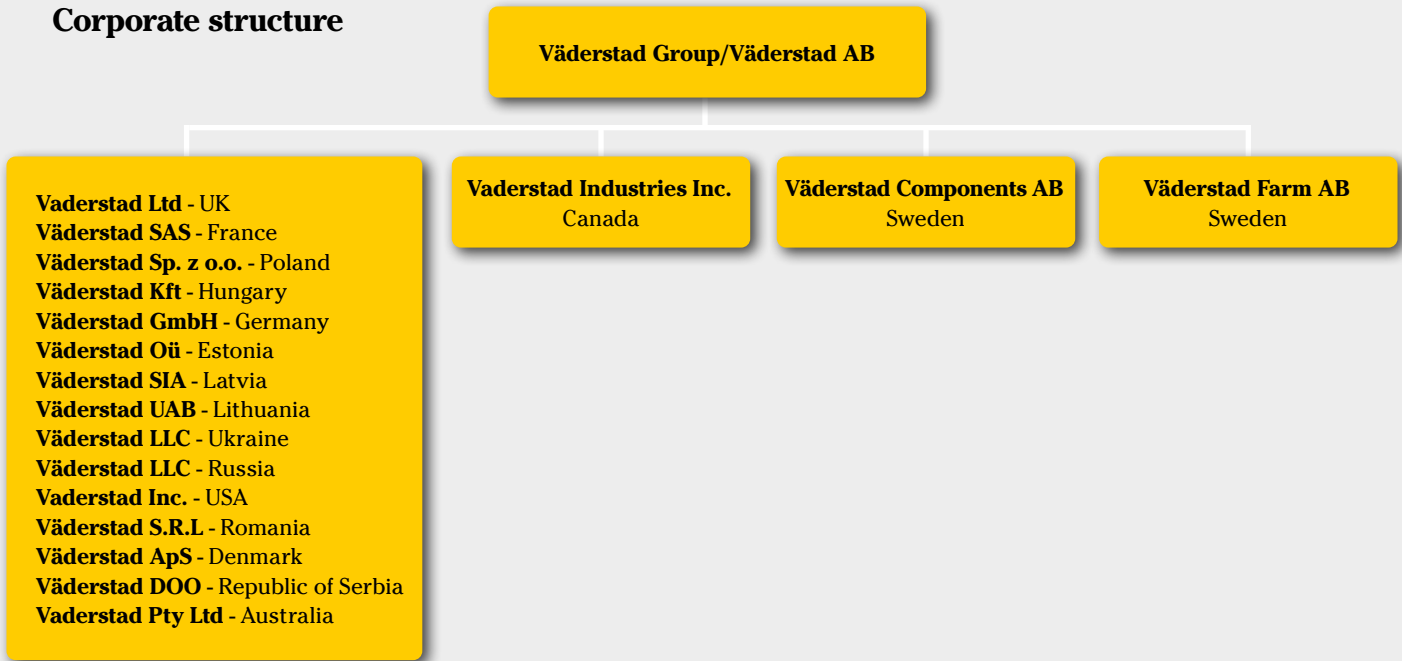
Corporate structure

Väderstad Group/Väderstad AB

Vaderstad Ltd - UK
Väderstad SAS - France
Väderstad Sp. z o.o. - Poland
Väderstad Kft - Hungary
Väderstad GmbH - Germany
Väderstad Oü - Estonia
Väderstad SIA - Latvia
Väderstad UAB - Lithuania
Väderstad LLC - Ukraine
Väderstad LLC - Russia
Vaderstad Inc. - USA
Väderstad S.R.L - Romania
Väderstad ApS - Denmark
Väderstad DOO - Republic of Serbia
Vaderstad Pty Ltd - Australia

Vaderstad Industries Inc.
Canada

Väderstad Components AB
Sweden

Väderstad Farm AB
Sweden